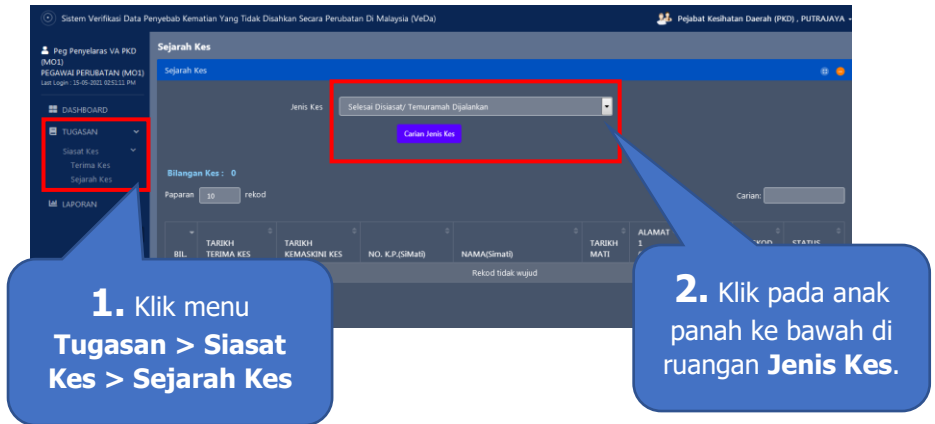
Sistem Verifikasi Data Penyebab Kematian Yang Tidak Disahkan Secara Perubatan Di Malaysia (VeDa)

Pejabat Kesihatan Daerah (PKD) , PUTRAJAYA

Peg Penyelaras VA PKD (MO1)
PEGAWAI PERUBATAN (MO1)
Last Login : 15-05-2021 02:51:11 PM

DASHBOARD

TUGASAN

Siasat Kes

Terima Kes

Sejarah Kes

LAPORAN

Sejarah Kes

Sejarah Kes

Jenis Kes Selesai Disiasat/ Temuramah Dijalankan

Carian Jenis Kes

Bilangan Kes : 0

Paparan 10 rekod

Carian:

| BIL. | TARIKH TERIMA KES | TARIKH KEMASKINI KES | NO. K.P.(SiMati) | NAMA(SiMati) | TARIKH MATI | ALAMAT 1 | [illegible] | STATUS |
|---|---|---|---|---|---|---|---|---|
| Rekod tidak wujud | | | | | | | | |

1. Klik menu Tugasan > Siasat Kes > Sejarah Kes

2. Klik pada anak panah ke bawah di ruangan Jenis Kes.